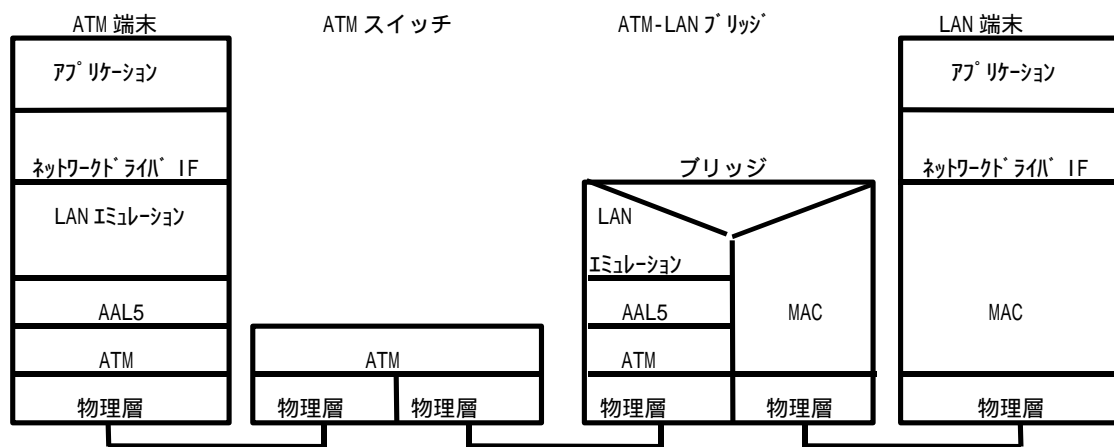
ATM 端末

アプリケーション

ネットワークドライバIF

LAN エミュレーション

AAL5

ATM

物理層

ATM スイッチ

ATM

物理層

物理層

ATM-LAN ブリッジ

ブリッジ

LAN

エミュレーション

AAL5

ATM

物理層

MAC

物理層

LAN 端末

アプリケーション

ネットワークドライバIF

MAC

物理層